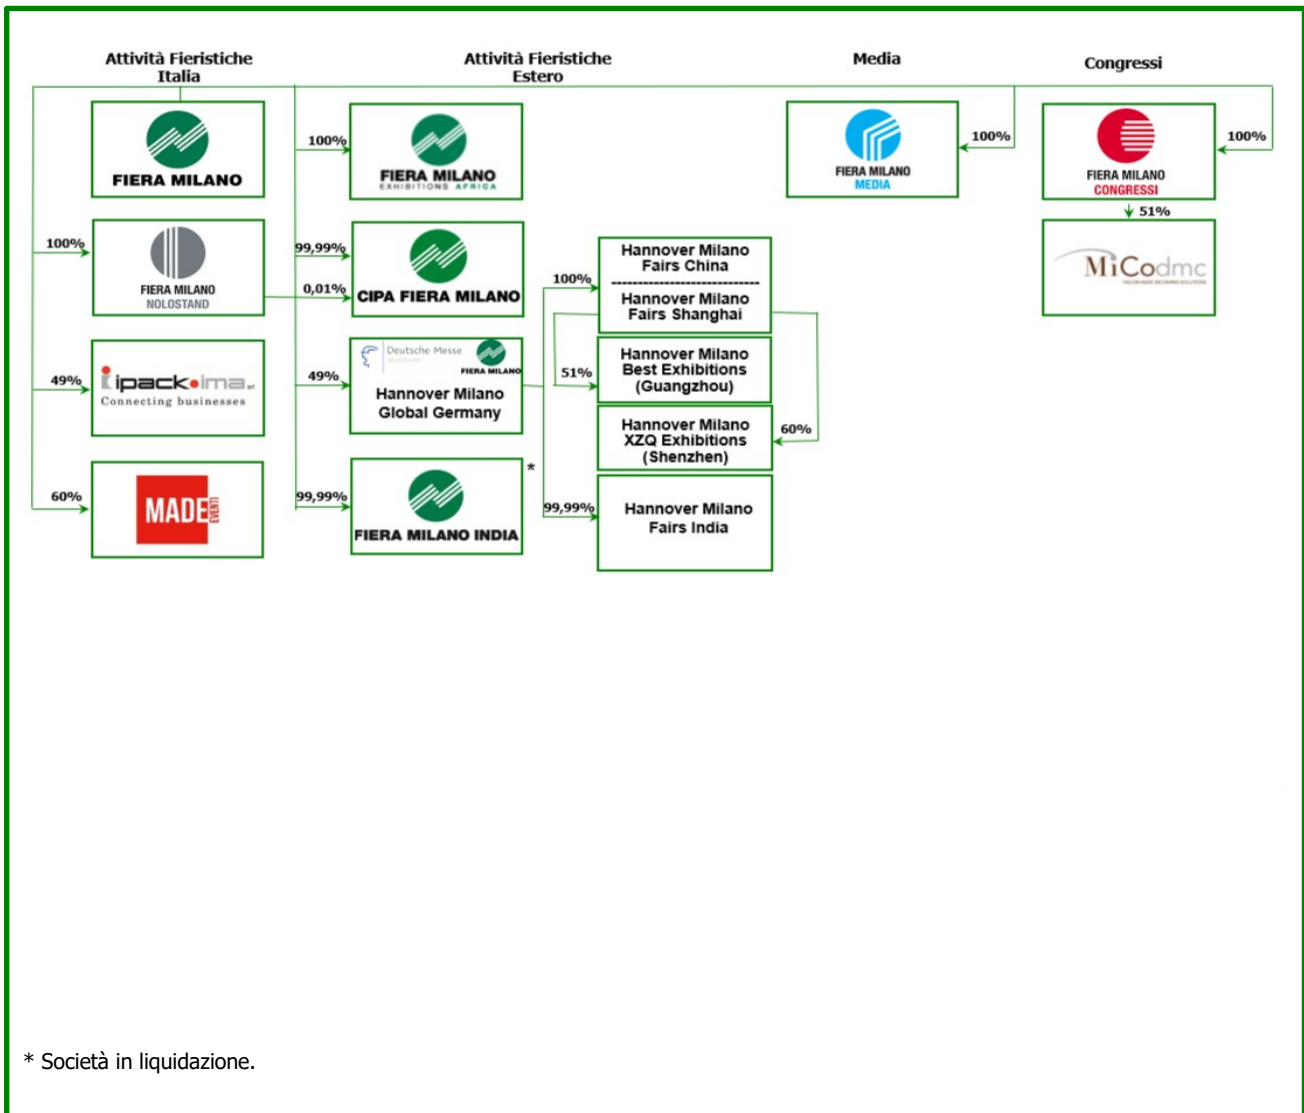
Attività Fieristiche Italia

Attività Fieristiche Estero

Media

Congressi

FIERA MILANO

100%

FIERA MILANO EXHIBITIONS AFRICA

100%

FIERA MILANO MEDIA

100%

FIERA MILANO CONGRESSI

51%

MiCodmc

100%

FIERA MILANO NOLOSTAND

99,99%

0,01%

CIPA FIERA MILANO

100%

Hannover Milano Fairs China

Hannover Milano Fairs Shanghai

51%

Hannover Milano Best Exhibitions (Guangzhou)

49%

ipack-ima

Connecting businesses

49%

Deutsche Messe

FIERA MILANO

Hannover Milano Global Germany

Hannover Milano XZQ Exhibitions (Shenzhen)

60%

60%

MADE EVENTI

99,99%

FIERA MILANO INDIA

*

99,99%

Hannover Milano Fairs India

* Società in liquidazione.